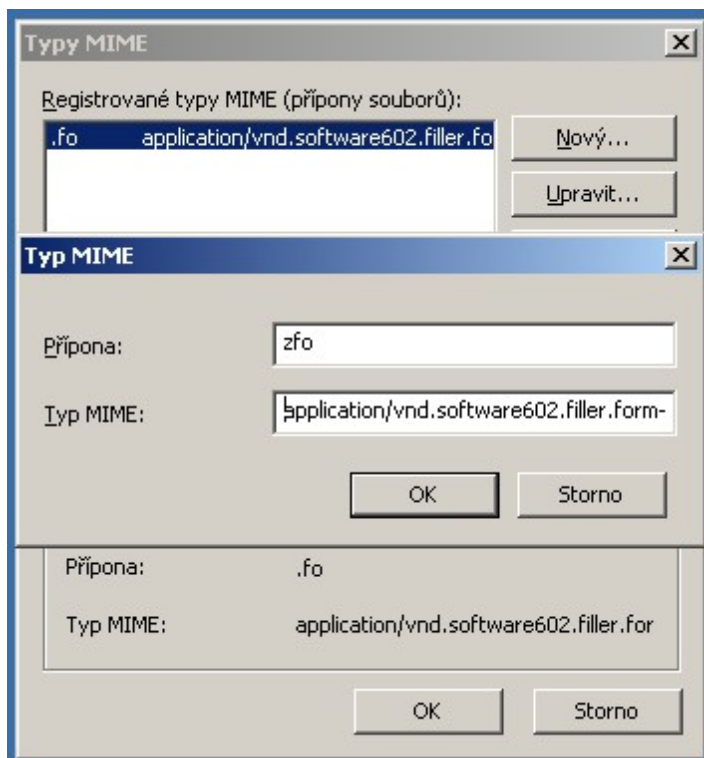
Typy MIME

Registrované typy MIME (přípony souborů):

.fo application/vnd.software602.filler.fo

Nový...

Upravit...

Typ MIME

Přípona: zfo

Typ MIME: application/vnd.software602.filler.form-

OK

Storno

Přípona: .fo

Typ MIME: application/vnd.software602.filler.for

OK

Storno